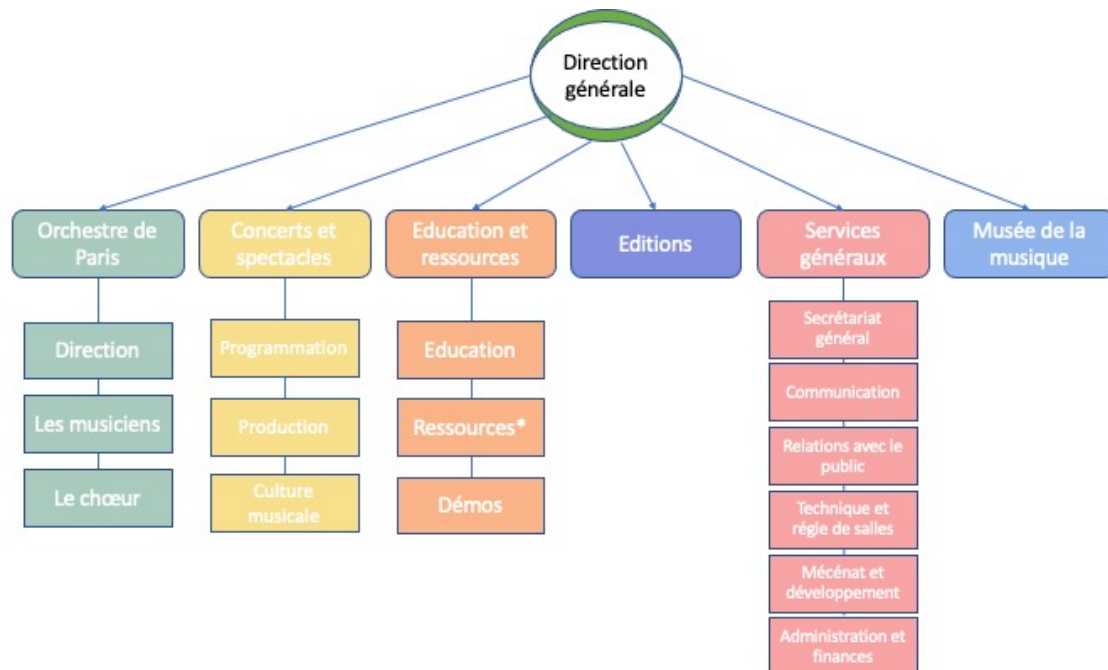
Direction générale

Orchestre de Paris

Direction

Les musiciens

Le chœur

Concerts et spectacles

Programmation

Production

Culture musicale

Education et ressources

Education

Ressources*

Démos

Editions

Services généraux

Secrétariat général

Communication

Relations avec le public

Technique et régie de salles

Mécénat et développement

Administration et finances

Musée de la musique